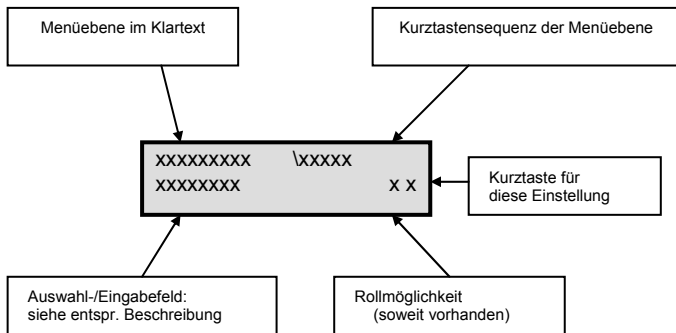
Menüebene im Klartext

Kurztastensequenz der Menüebene

xxxxxxxxx \xxxxx
xxxxxxxx x x

Kurztaste für diese Einstellung

Auswahl-/Eingabefeld: siehe entspr. Beschreibung

Rollmöglichkeit (soweit vorhanden)